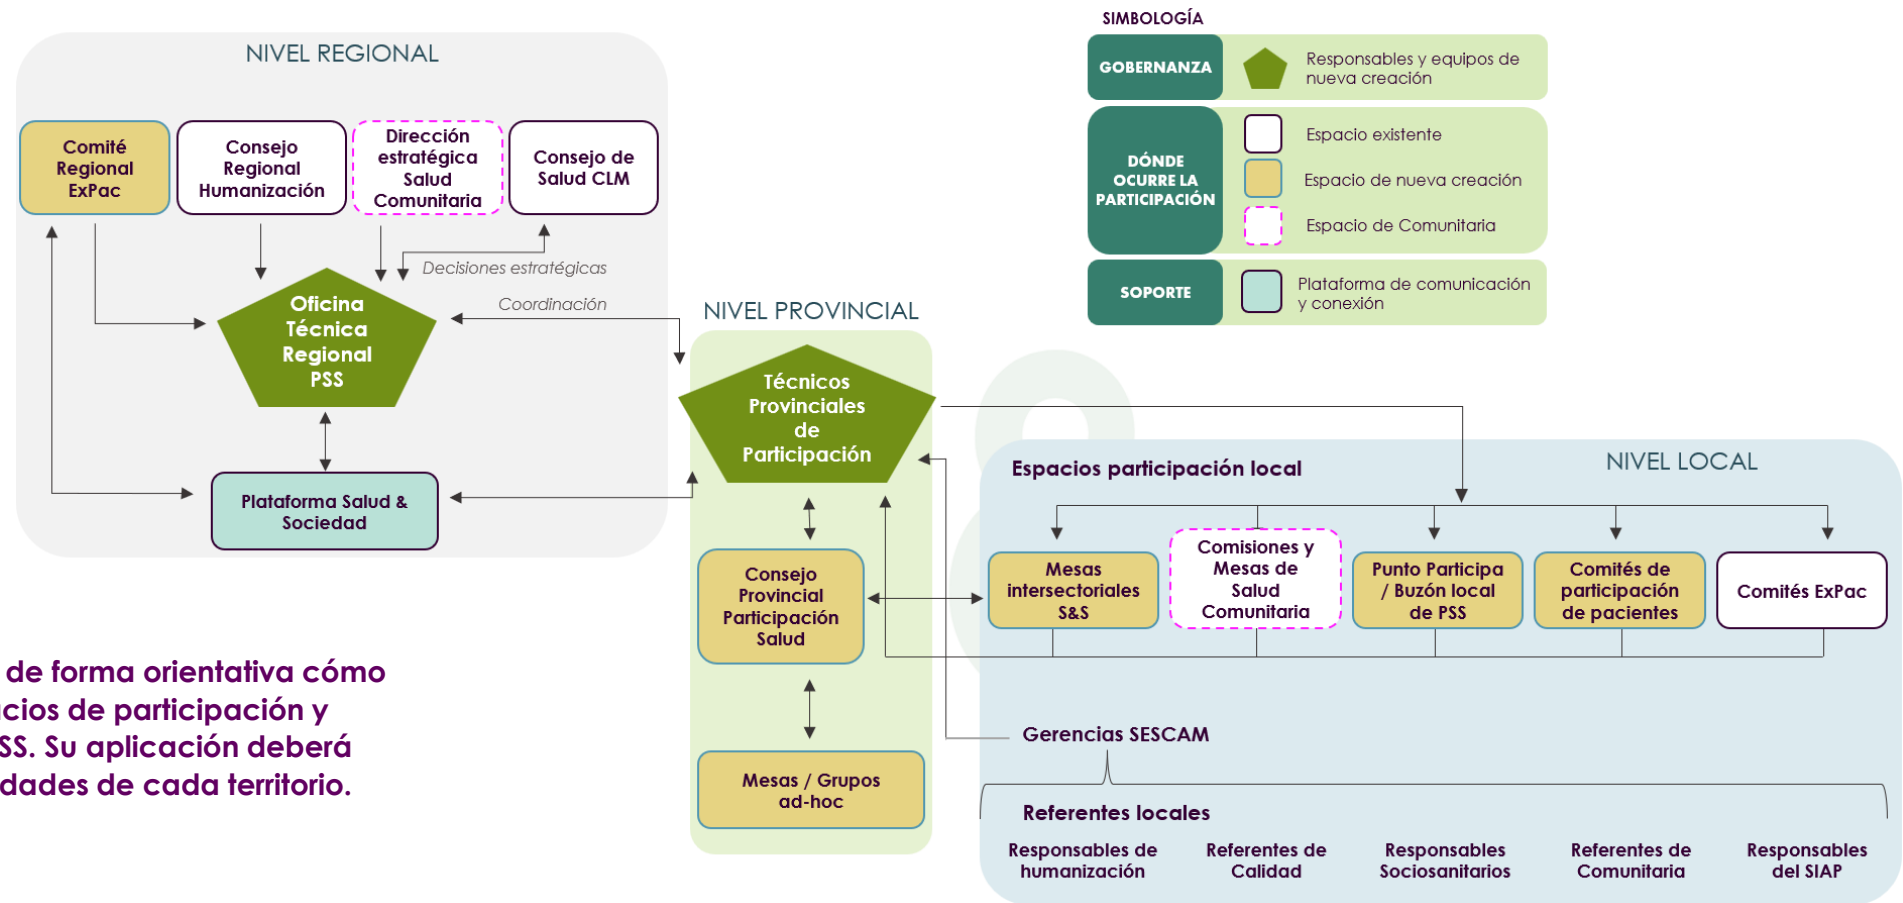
NIVEL REGIONAL

Comité Regional ExPac

Consejo Regional Humanización

Dirección estratégica Salud Comunitaria

Consejo de Salud CLM

Decisiones estratégicas

Coordinación

Oficina Técnica Regional PSS

Plataforma Salud & Sociedad

SIMBOLOGÍA

GOBERNANZA

Responsables y equipos de nueva creación

DÓNDE OCURRE LA PARTICIPACIÓN

Espacio existente

Espacio de nueva creación

Espacio de Comunitaria

SOPORTE

Plataforma de comunicación y conexión

NIVEL PROVINCIAL

Técnicos Provinciales de Participación

Consejo Provincial Participación Salud

Mesas / Grupos ad-hoc

NIVEL LOCAL

Espacios participación local

Mesas intersectoriales S&S

Comisiones y Mesas de Salud Comunitaria

Punto Participa / Buzón local de PSS

Comités de participación de pacientes

Comités ExPac

Gerencias SESCAM

Referentes locales

Responsables de humanización

Referentes de Calidad

Responsables Sociosanitarios

Referentes de Comunitaria

Responsables del SIAP

de forma orientativa cómo
cios de participación y
SS. Su aplicación deberá
dades de cada territorio.